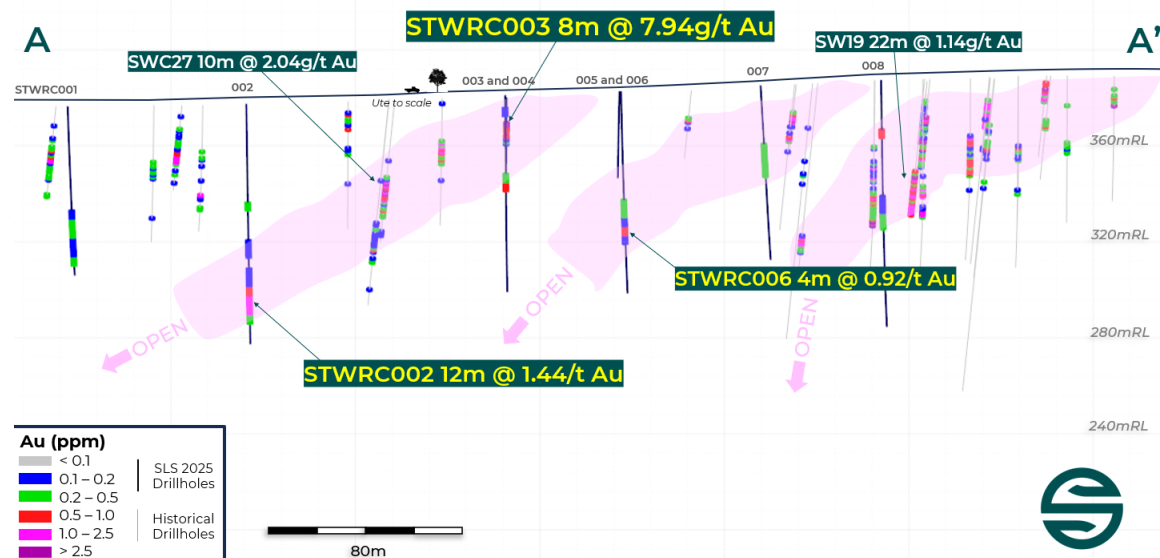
A

A'

STWRC003 8m @ 7.94g/t Au

SWC27 10m @ 2.04g/t Au

SW19 22m @ 1.14g/t Au

STWRC001

002

003 and 004

005 and 006

007

008

Ute to scale

360mRL

320mRL

280mRL

240mRL

OPEN

OPEN

OPEN

OPEN

STWRC006 4m @ 0.92/t Au

STWRC002 12m @ 1.44/t Au

Au (ppm)

< 0.1

0.1 – 0.2

0.2 – 0.5

0.5 – 1.0

1.0 – 2.5

> 2.5

SLS 2025 Drillholes

Historical Drillholes

80m